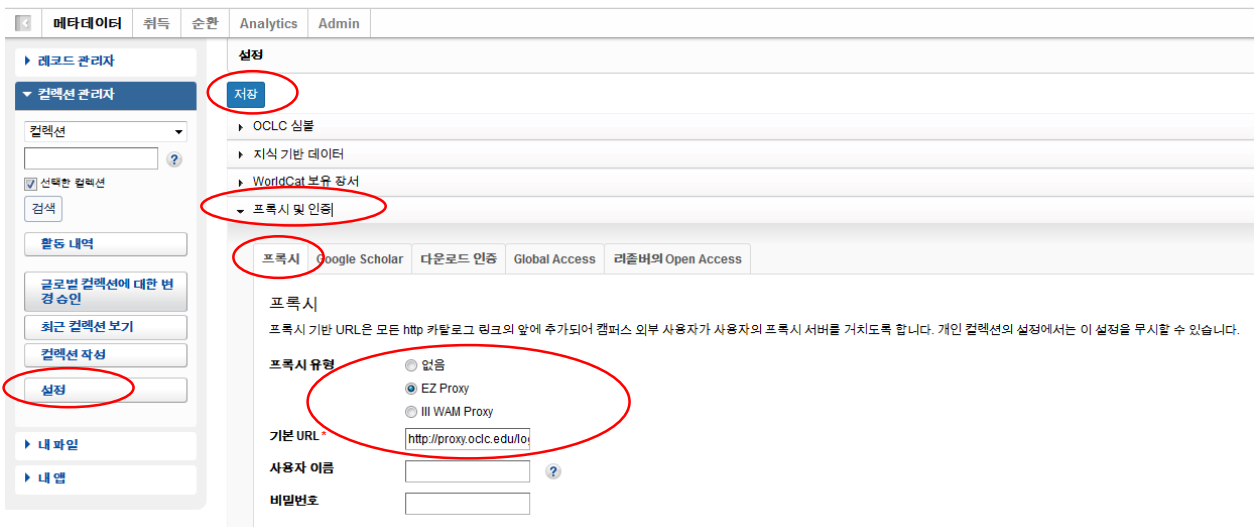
메타데이터 | 취득 | 순환 | Analytics | Admin

▸ 레코드 관리자
▾ 컬렉션 관리자
컬렉션
?
선택한 컬렉션
검색
활동 내역
글로벌 컬렉션에 대한 변경 승인
최근 컬렉션 보기
컬렉션 작성
설정
▸ 내 파일
▸ 내 앱

설정
저장
▸ OCLC 심볼
▸ 지식 기반 데이터
▸ WorldCat 보유 장서
▾ 프록시 및 인증

프록시 | Google Scholar | 다운로드 인증 | Global Access | 리졸버의 Open Access

프록시
프록시 기반 URL은 모든 http 카탈로그 링크의 앞에 추가되어 캠퍼스 외부 사용자가 사용자의 프록시 서버를 거치도록 합니다. 개인 컬렉션의 설정에서는 이 설정을 무시할 수 있습니다.

프록시 유형
없음
EZ Proxy
III WAM Proxy
기본 URL*
http://proxy.oclc.edu/lo
사용자 이름
?
비밀번호